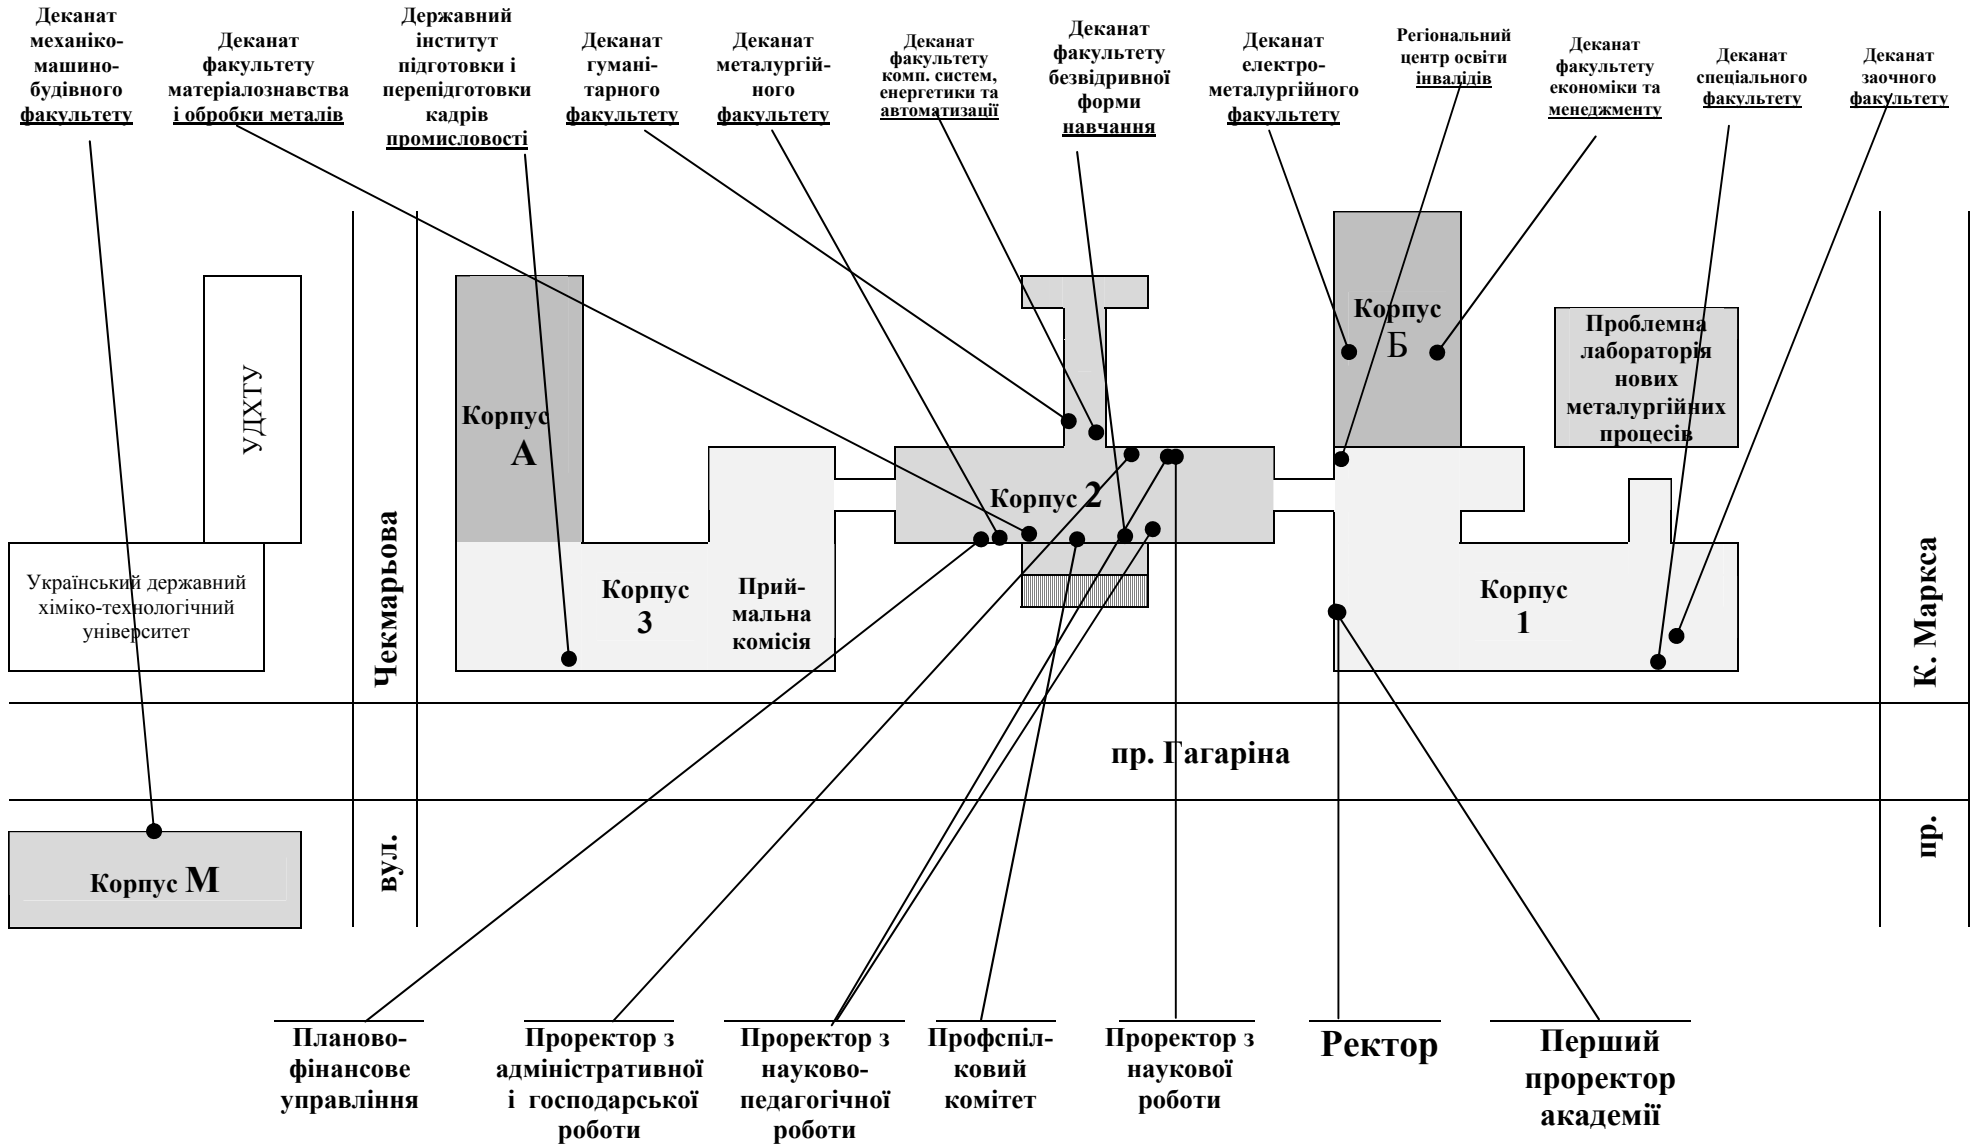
Деканат механіко-машино-будівного факультету

Деканат факультету матеріалознавства і обробки металів

Державний інститут підготовки і перепідготовки кадрів промисловості

Деканат гуманітарного факультету

Деканат металургійного факультету

Деканат факультету комп. систем, енергетики та автоматизації

Деканат факультету безвідривної форми навчання

Деканат електро-металургійного факультету

Регіональний центр освіти інвалідів

Деканат факультету економіки та менеджменту

Деканат спеціального факультету

Деканат заочного факультету

УДХТУ

Український державний хіміко-технологічний університет

Корпус А

Корпус 3

Приймальна комісія

Корпус 2

Корпус Б

Проблемна лабораторія нових металургійних процесів

Корпус 1

вул. Чекмарьова

пр. К. Маркса

пр. Гагаріна

Корпус М

Планово-фінансове управління

Проректор з адміністративної і господарської роботи

Проректор з науково-педагогічної роботи

Профспілковий комітет

Проректор з наукової роботи

Ректор

Перший проректор академії